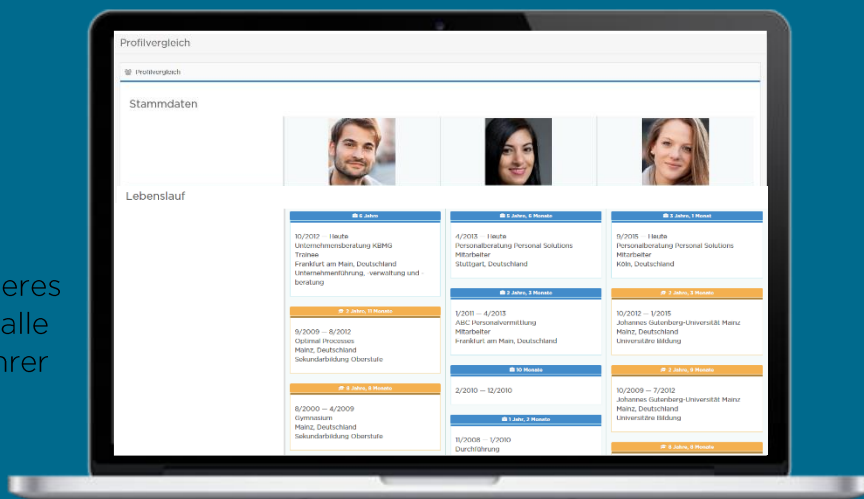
eres
alle
hrer

Profilvergleich

Profilvergleich

Stammdaten

Lebenslauf

6 Jahre

10/2012 — Heute
Unternehmensberatung KBMG
Trainee
Frankfurt am Main, Deutschland
Unternehmenführung, -verwaltung und -beratung

3 Jahre, 11 Monate

9/2009 — 8/2012
Optimal Processes
Mainz, Deutschland
Sekundarbildung Oberstufe

8 Jahre, 8 Monate

8/2000 — 4/2009
Gymnasium
Mainz, Deutschland
Sekundarbildung Oberstufe

5 Jahre, 6 Monate

4/2013 — Heute
Personalberatung Personal Solutions
Mitarbeiter
Stuttgart, Deutschland

2 Jahre, 3 Monate

1/2011 — 4/2013
ABC Personalvermittlung
Mitarbeiter
Frankfurt am Main, Deutschland

10 Monate

2/2010 — 12/2010

1 Jahr, 7 Monate

11/2008 — 1/2010
Durchführung

3 Jahre, 1 Monat

9/2015 — Heute
Personalberatung Personal Solutions
Mitarbeiter
Köln, Deutschland

2 Jahre, 3 Monate

10/2012 — 1/2015
Johannes Gutenberg-Universität Mainz
Mainz, Deutschland
Universitäre Bildung

3 Jahre, 9 Monate

10/2009 — 7/2012
Johannes Gutenberg-Universität Mainz
Mainz, Deutschland
Universitäre Bildung

8 Jahre, 0 Monate